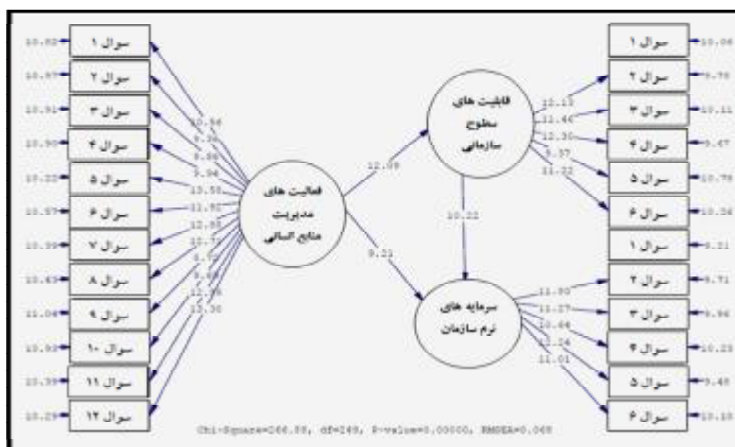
10.82 سوال ۱
10.97 سوال ۲
10.91 سوال ۳
10.90 سوال ۴
10.88 سوال ۵
10.97 سوال ۶
10.99 سوال ۷
10.63 سوال ۸
11.04 سوال ۹
10.93 سوال ۱۰
10.39 سوال ۱۱
10.29 سوال ۱۲

10.64
9.32
9.88
9.94
13.51
11.92
12.95
10.77
9.57
9.68
12.79
13.30

فعالیت های مدیریت منابع انسانی

12.09
9.21

قابلیت های سطوح سازمانی

10.22

سرمایه های نرم سازمان

12.13
11.46
12.30
9.37
11.32

11.90
11.27
10.64
11.24
11.01

سوال ۱ 10.06
سوال ۲ 9.78
سوال ۳ 10.11
سوال ۴ 9.47
سوال ۵ 10.79
سوال ۶ 10.58
سوال ۱ 9.31
سوال ۲ 9.71
سوال ۳ 9.96
سوال ۴ 10.23
سوال ۵ 9.48
سوال ۶ 10.10

Chi-Square=266.88, df=249, P-value=0.00000, RMSEA=0.068